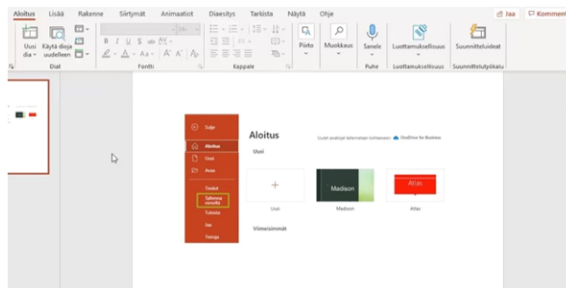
Aloitus Lisää Rakenne Siirtymät Animaatiot Diaesitys Tarkista Näytä Ohje

Jaa Kommentit

Uusi dia Käytä dioja uudelleen

Diat

Fontti

Kappale

Piirto

Muokkaus

Sanele

Puhe

Luottamuksellisuus

Luottamuksellisuus

Suunnitteluideat

Suunnittelutyökalu

Aloitus

Uusi

Uusi

Madison

Madison

Atlas

Atlas

Viimeisimmät

Aloitus

Uusi

Avaa

Tiedot

Tallenna nimellä

Tulosta

Jaa

Vie

Sulje

OneDrive for Business